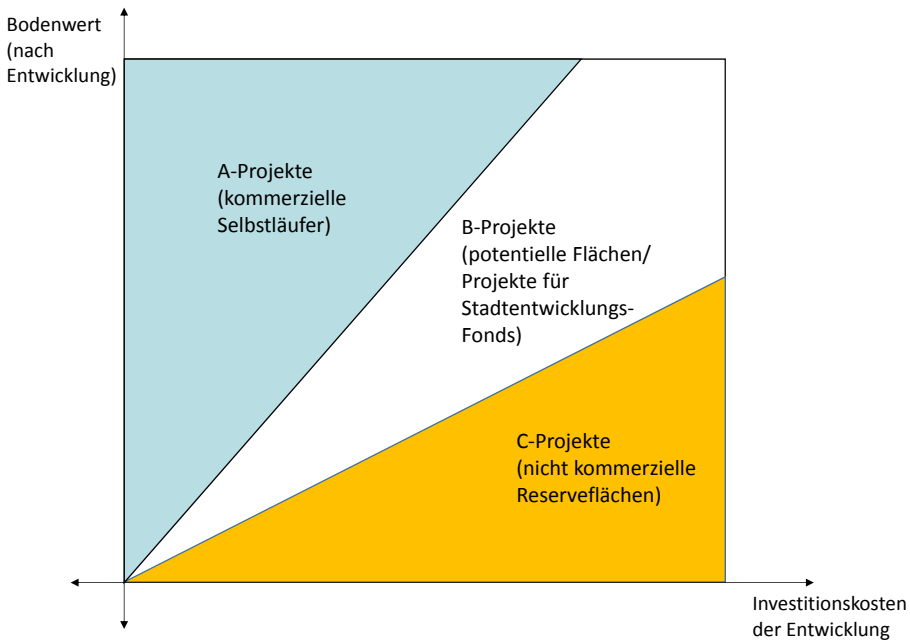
Bodenwert (nach Entwicklung)

A-Projekte (kommerzielle Selbstläufer)

B-Projekte (potentielle Flächen/ Projekte für Stadtentwicklungs-Fonds)

C-Projekte (nicht kommerzielle Reserveflächen)

Investitionskosten der Entwicklung